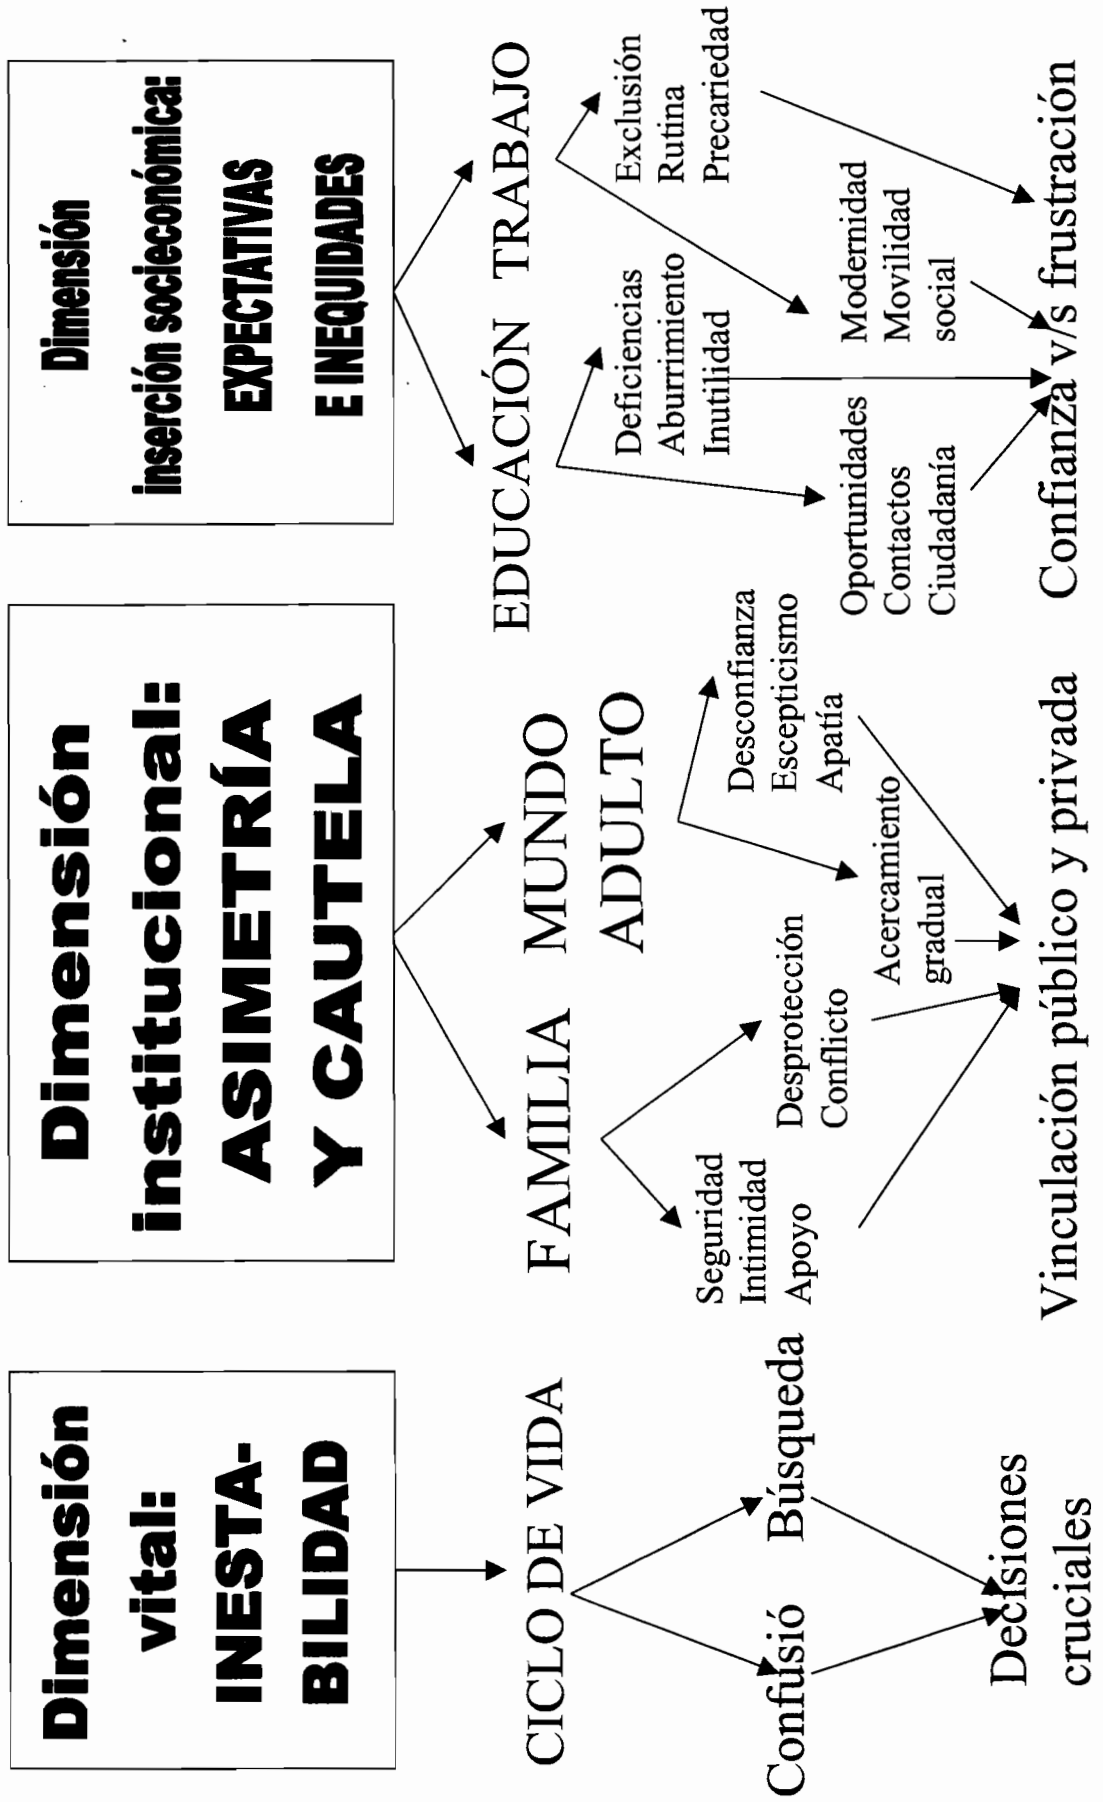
Dimensión vital: INESTABILIDAD

CICLO DE VIDA

Búsqueda

Confusió

Decisiones cruciales

Dimensión institucional: ASIMETRÍA Y CAUTELA

FAMILIA

MUNDO ADULTO

Seguridad
Intimidad
Apoyo

Desprotección
Conflicto

Acercamiento gradual

Desconfianza
Escepticismo
Apatía

Vinculación público y privada

Dimensión inserción socieconómica: EXPECTATIVAS E INEQUIDADES

EDUCACIÓN

TRABAJO

Deficiencias
Aburrimiento
Inutilidad

Oportunidades
Contactos
Ciudadanía

Exclusión
Rutina
Precariedad

Modernidad
Movilidad social

Confianza v/s frustración